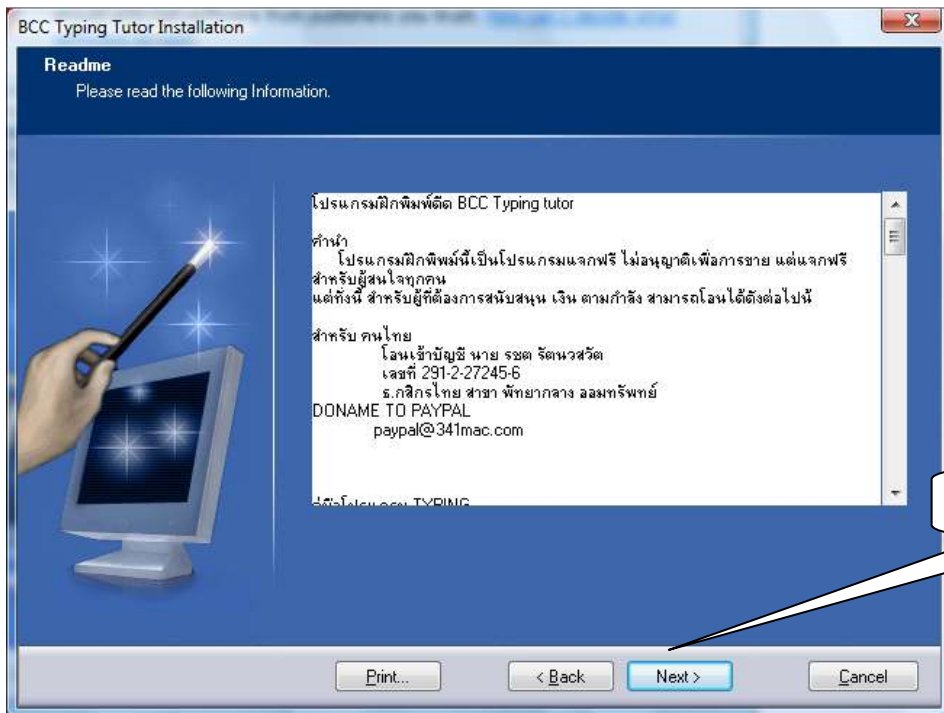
BCC Typing Tutor Installation

Readme
Please read the following Information.

โปรแกรมฝึกพิมพ์ดีด BCC Typing tutor

คำนำ
โปรแกรมฝึกพิมพ์นี้เป็นโปรแกรมแจกฟรี ไม่อนุญาติเพื่อการขาย แต่แจกฟรี สำหรับผู้สนใจทุกคน
แต่ทั้งนี้ สำหรับผู้ที่ต้องการสนับสนุน เงิน ตามกำลัง สามารถโอนได้ดังต่อไปนี้

สำหรับ คนไทย
โอนเข้าบัญชี นาย รชต รัตนวสวัต
เลขที่ 291-2-27245-6
ธ.กสิกรไทย สาขา พัทยากลาง ออมทรัพย์
DONAME TO PAYPAL
paypal@341mac.com

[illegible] TYPING

Print...
< Back
Next >
Cancel